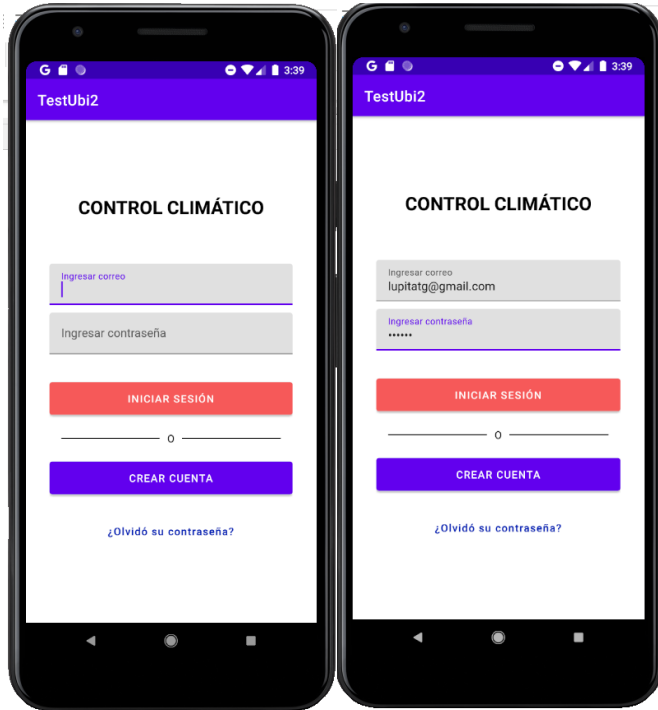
G 3:39

TestUbi2

CONTROL CLIMÁTICO

Ingresar correo

Ingresar contraseña

INICIAR SESIÓN

O

CREAR CUENTA

¿Olvidó su contraseña?

G 3:39

TestUbi2

CONTROL CLIMÁTICO

Ingresar correo
lupitatg@gmail.com

Ingresar contraseña
••••••

INICIAR SESIÓN

O

CREAR CUENTA

¿Olvidó su contraseña?